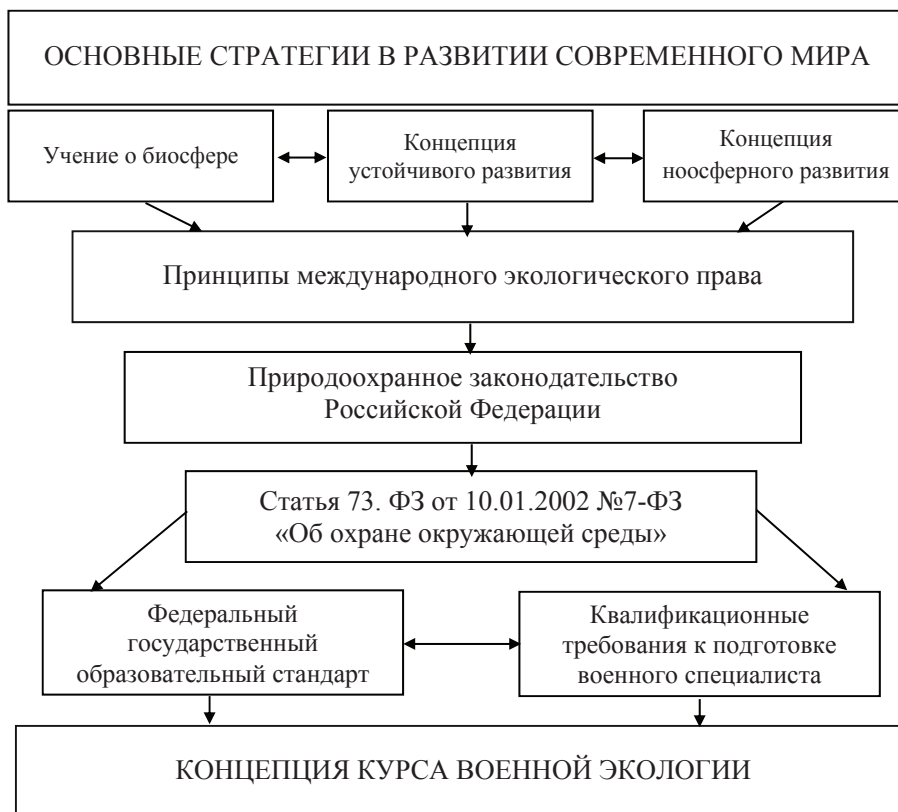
ОСНОВНЫЕ СТРАТЕГИИ В РАЗВИТИИ СОВРЕМЕННОГО МИРА

Учение о биосфере

Концепция устойчивого развития

Концепция ноосферного развития

Принципы международного экологического права

Природоохранное законодательство Российской Федерации

Статья 73. ФЗ от 10.01.2002 №7-ФЗ «Об охране окружающей среды»

Федеральный государственный образовательный стандарт

Квалификационные требования к подготовке военного специалиста

КОНЦЕПЦИЯ КУРСА ВОЕННОЙ ЭКОЛОГИИ